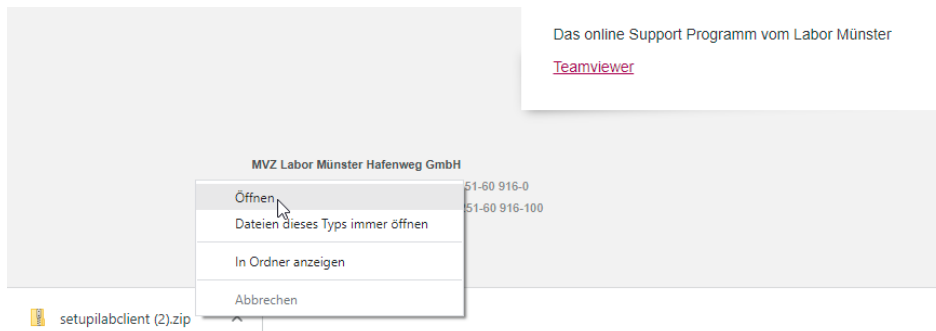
Das online Support Programm vom Labor Münster

Teamviewer

MVZ Labor Münster Hafenweg GmbH

51-60 916-0

51-60 916-100

Öffnen

Dateien dieses Typs immer öffnen

In Ordner anzeigen

Abbrechen

setupilabclient (2).zip